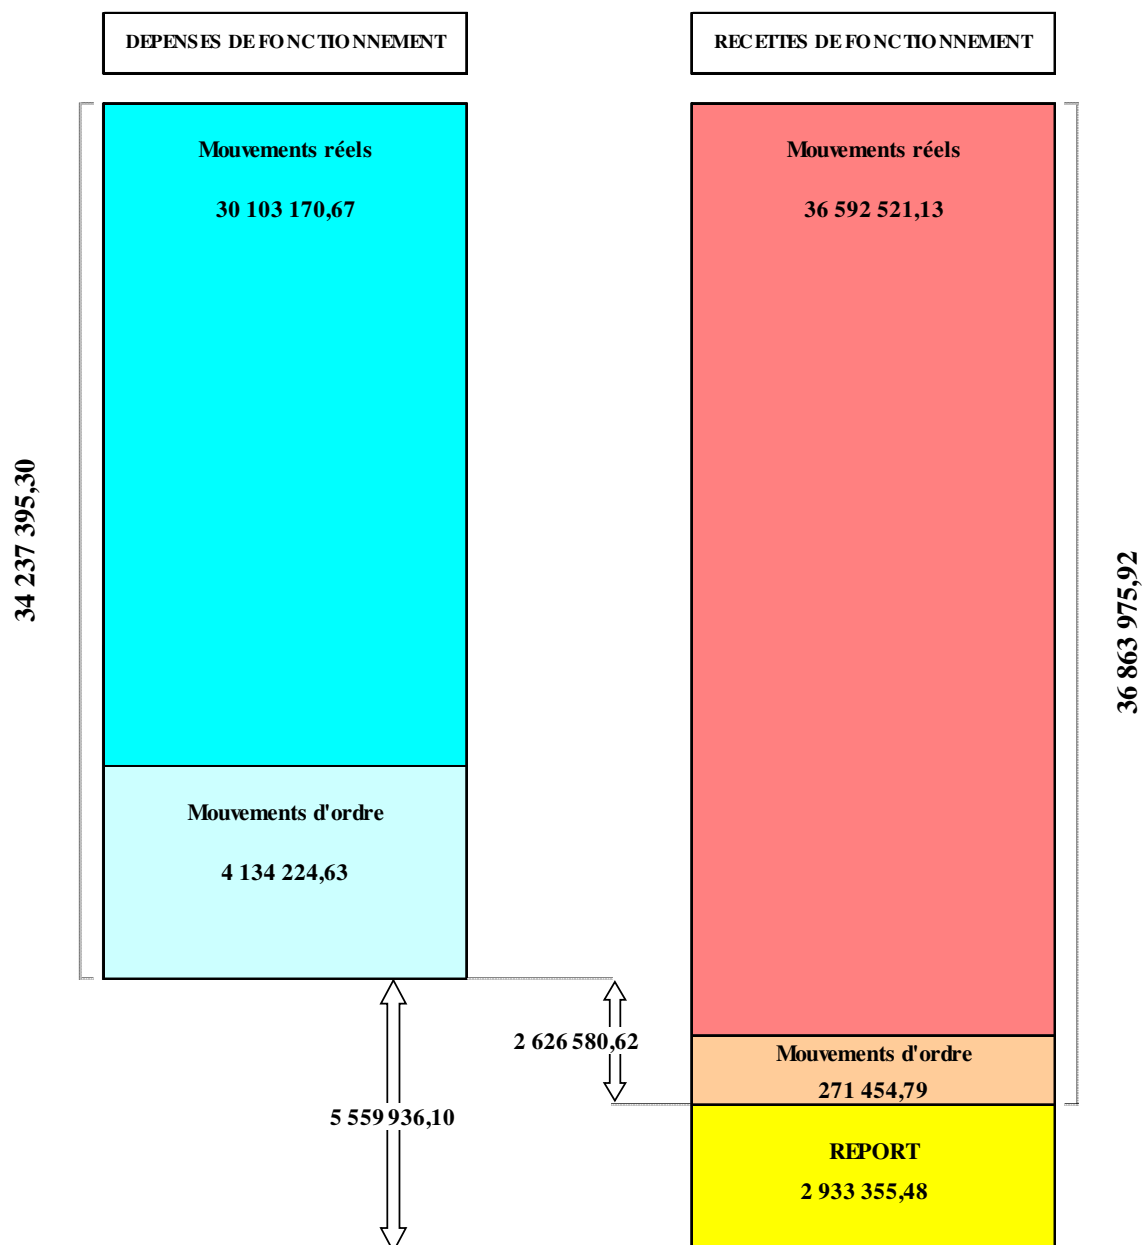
DEPENSES DE FONCTIONNEMENT

RECETTES DE FONCTIONNEMENT

34 237 395,30

Mouvements réels

30 103 170,67

Mouvements d'ordre

4 134 224,63

Mouvements réels

36 592 521,13

Mouvements d'ordre

271 454,79

36 863 975,92

2 626 580,62

5 559 936,10

REPORT

2 933 355,48